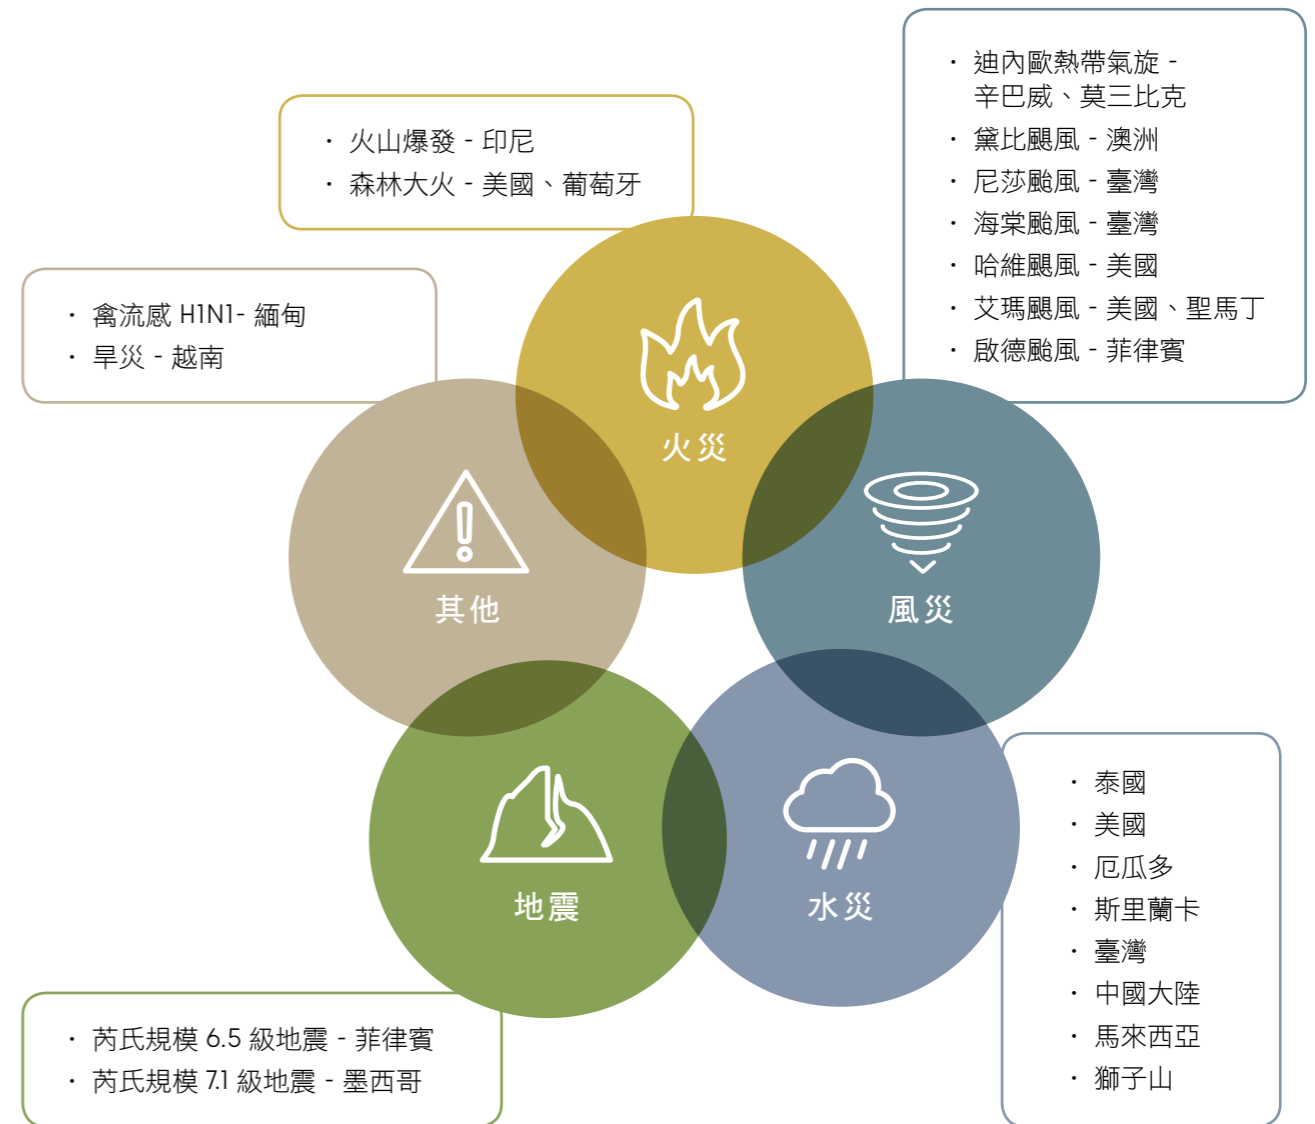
· 火山爆發 - 印尼
· 森林大火 - 美國、葡萄牙

· 迪內歐熱帶氣旋 - 辛巴威、莫三比克
· 黛比颶風 - 澳洲
· 尼莎颱風 - 臺灣
· 海棠颱風 - 臺灣
· 哈維颶風 - 美國
· 艾瑪颶風 - 美國、聖馬丁
· 啟德颱風 - 菲律賓

· 禽流感 H1N1- 緬甸
· 旱災 - 越南

火災

其他

風災

地震

水災

· 泰國
· 美國
· 厄瓜多
· 斯里蘭卡
· 臺灣
· 中國大陸
· 馬來西亞
· 獅子山

· 芮氏規模 6.5 級地震 - 菲律賓
· 芮氏規模 7.1 級地震 - 墨西哥